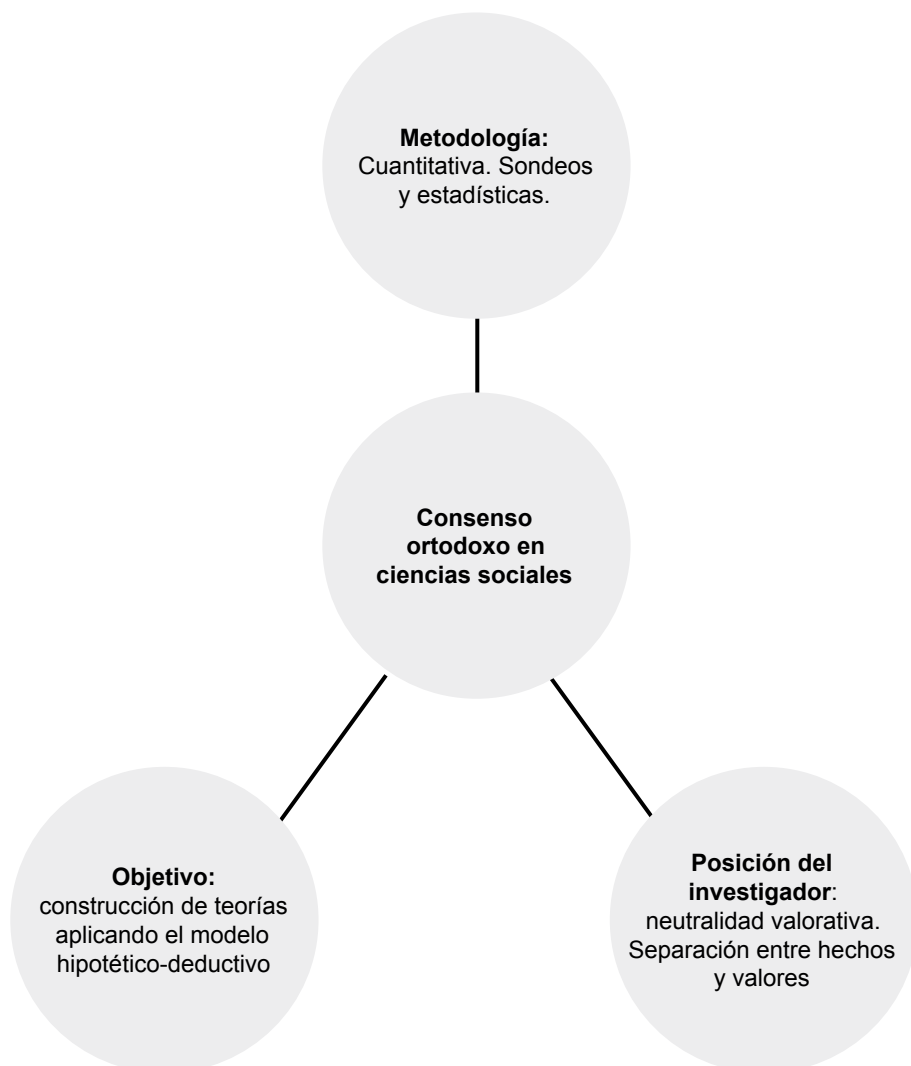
**Metodología:**
Cuantitativa. Sondeos y estadísticas.

**Consenso ortodoxo en ciencias sociales**

**Objetivo:**
construcción de teorías aplicando el modelo hipotético-deductivo

**Posición del investigador**:
neutralidad valorativa. Separación entre hechos y valores